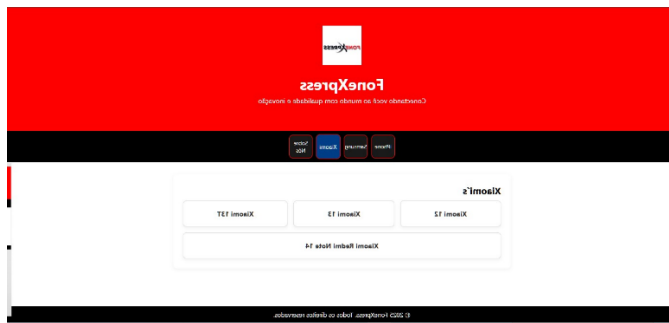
FoneXpress

FoneXpress

Conectando você ao mundo com qualidade e inovação

iPhone Samsung Xiaomi Voltar Nós

Xiaomi's

Xiaomi 12

Xiaomi 13

Xiaomi 13T

Xiaomi Redmi Note 14

© 2025 FoneXpress. Todos os direitos reservados.